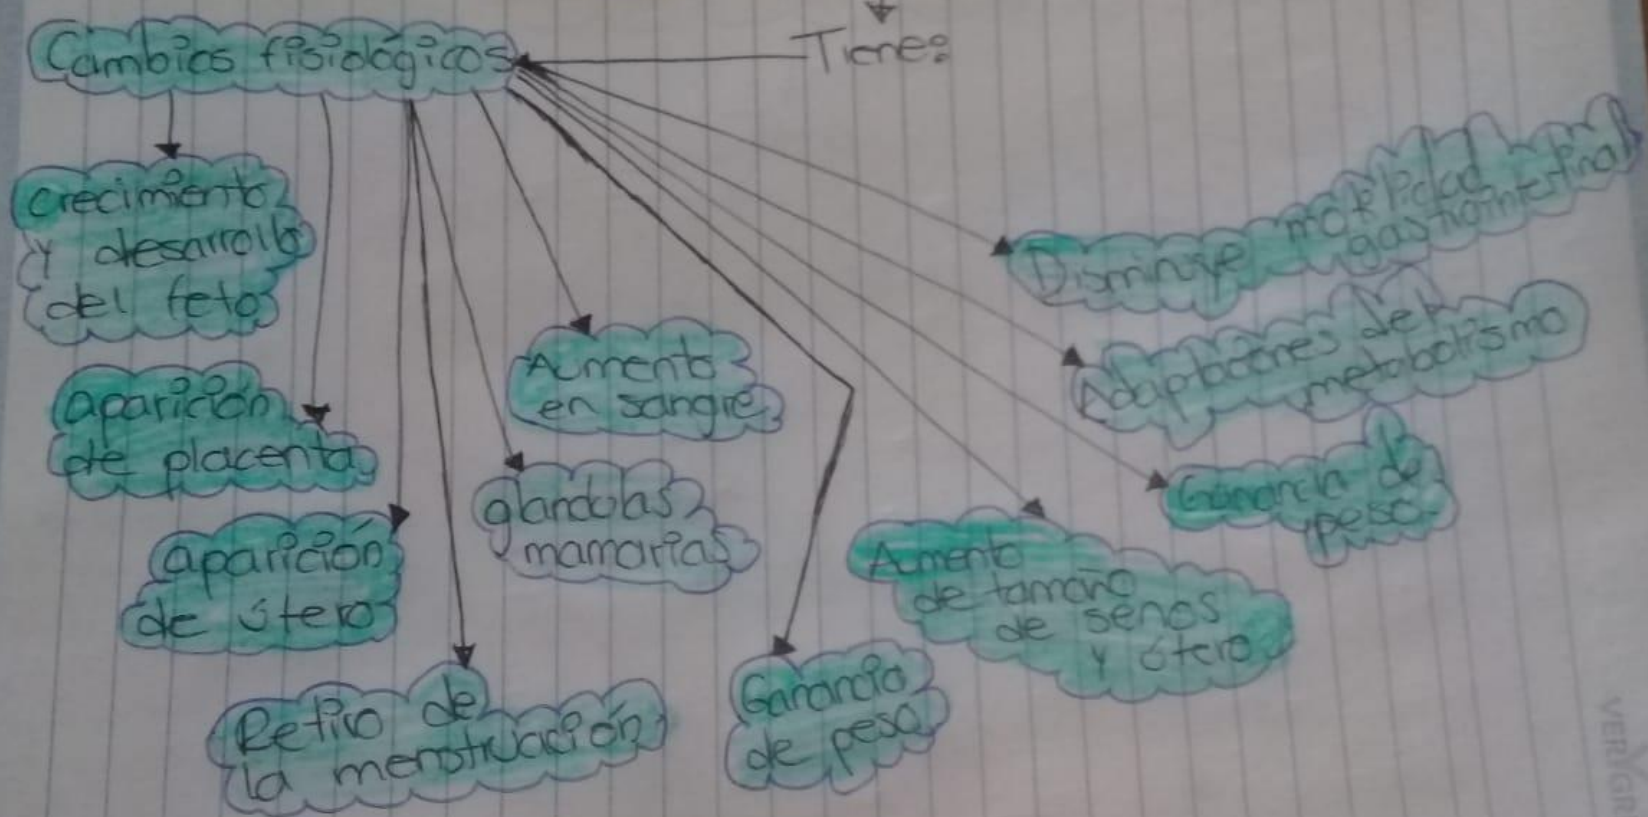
Cambios fisiológicos

Tiene:

crecimiento y desarrollo del feto

aparición de placenta

aparición de útero

Retiro de la menstruación

glándulas mamarias

Aumento en sangre

Ganancia de peso

Aumento de tamaño de senos y útero

Ganancia de peso

Adaptaciones de metabolismo

Disminuye motilidad gastrointestinal

VERIGRAF